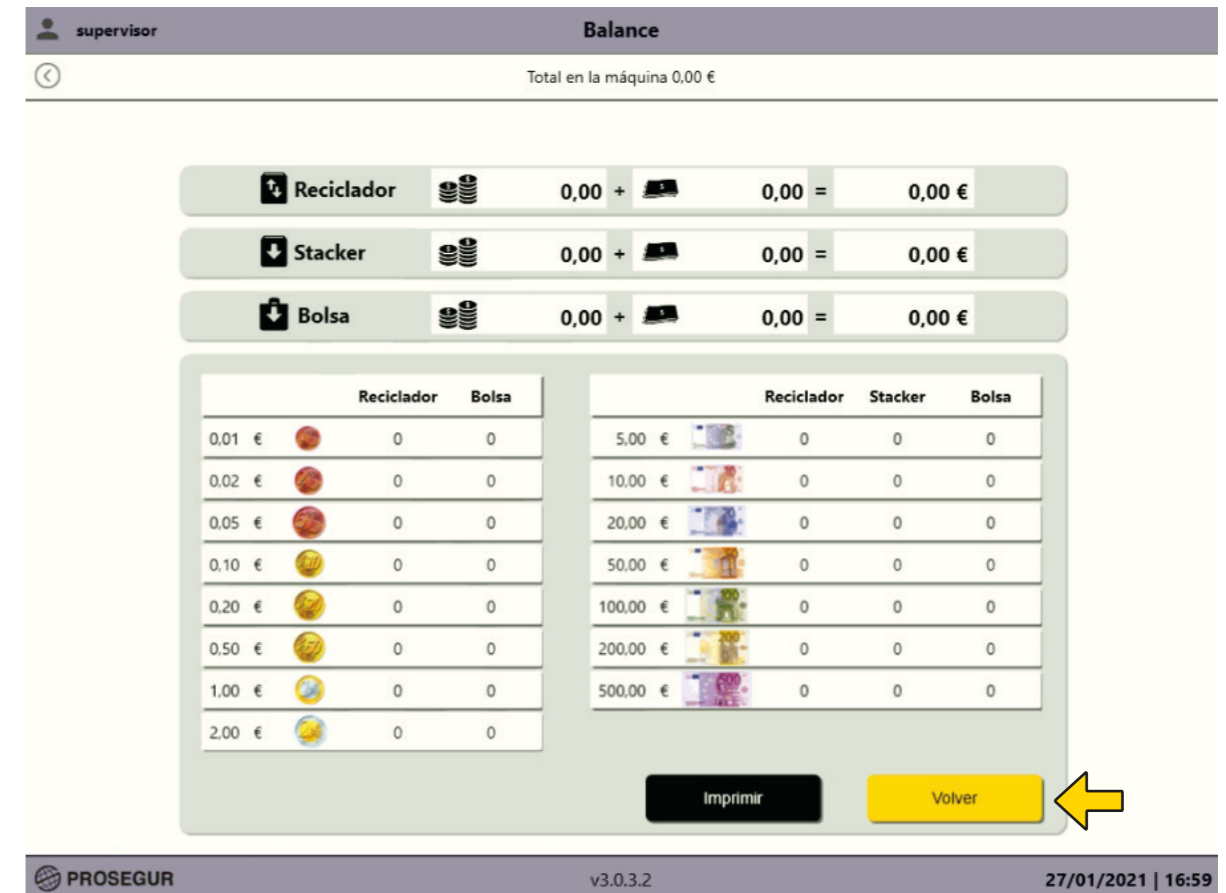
supervisor

Balance

Total en la máquina 0,00 €

Reciclador 0,00 + 0,00 = 0,00 €

Stacker 0,00 + 0,00 = 0,00 €

Bolsa 0,00 + 0,00 = 0,00 €

| | Reciclador | Bolsa |
|---|---|---|
| 0,01 € | 0 | 0 |
| 0,02 € | 0 | 0 |
| 0,05 € | 0 | 0 |
| 0,10 € | 0 | 0 |
| 0,20 € | 0 | 0 |
| 0,50 € | 0 | 0 |
| 1,00 € | 0 | 0 |
| 2,00 € | 0 | 0 |

| | Reciclador | Stacker | Bolsa |
|---|---|---|---|
| 5,00 € | 0 | 0 | 0 |
| 10,00 € | 0 | 0 | 0 |
| 20,00 € | 0 | 0 | 0 |
| 50,00 € | 0 | 0 | 0 |
| 100,00 € | 0 | 0 | 0 |
| 200,00 € | 0 | 0 | 0 |
| 500,00 € | 0 | 0 | 0 |

Imprimir

Volver

PROSEGUR

v3.0.3.2

27/01/2021 | 16:59